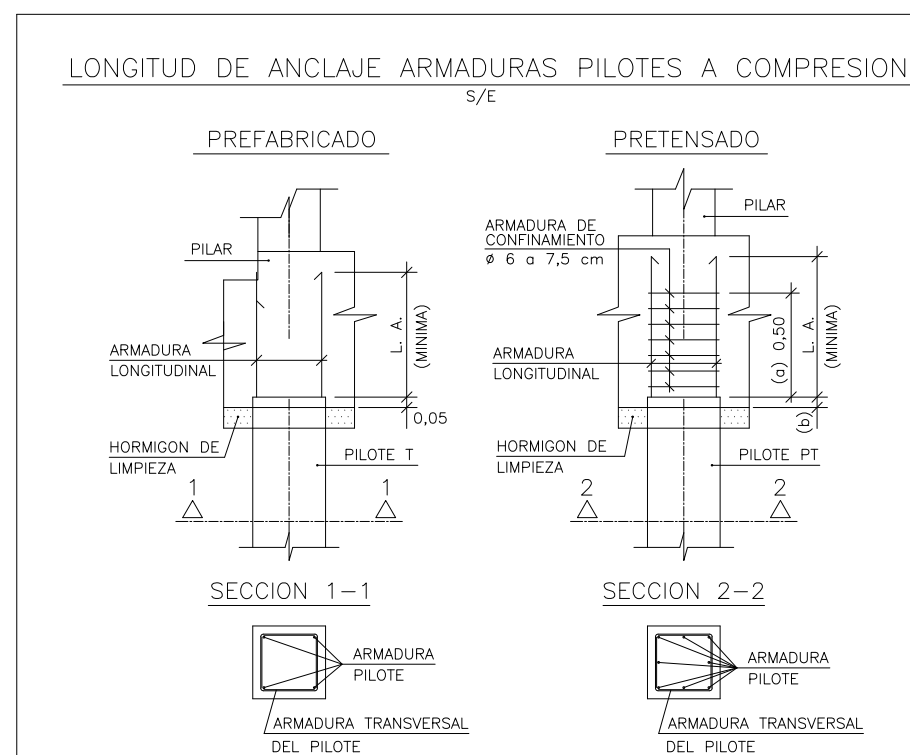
LONGITUD DE ANCLAJE ARMADURAS PILOTES A COMPRESION

S/E

PREFABRICADO

PILAR

ARMADURA
LONGITUDINAL

L. A.
(MINIMA)

0,05

HORMIGON DE
LIMPIEZA

PILOTE T

1

1

SECCION 1-1

ARMADURA
PILOTE

ARMADURA TRANSVERSAL
DEL PILOTE

PRETENSADO

PILAR

ARMADURA DE
CONFINAMIENTO
ø 6 a 7,5 cm

ARMADURA
LONGITUDINAL

(a) 0,50

L. A.
(MINIMA)

(b)

HORMIGON DE
LIMPIEZA

PILOTE PT

2

2

SECCION 2-2

ARMADURA
PILOTE

ARMADURA TRANSVERSAL
DEL PILOTE